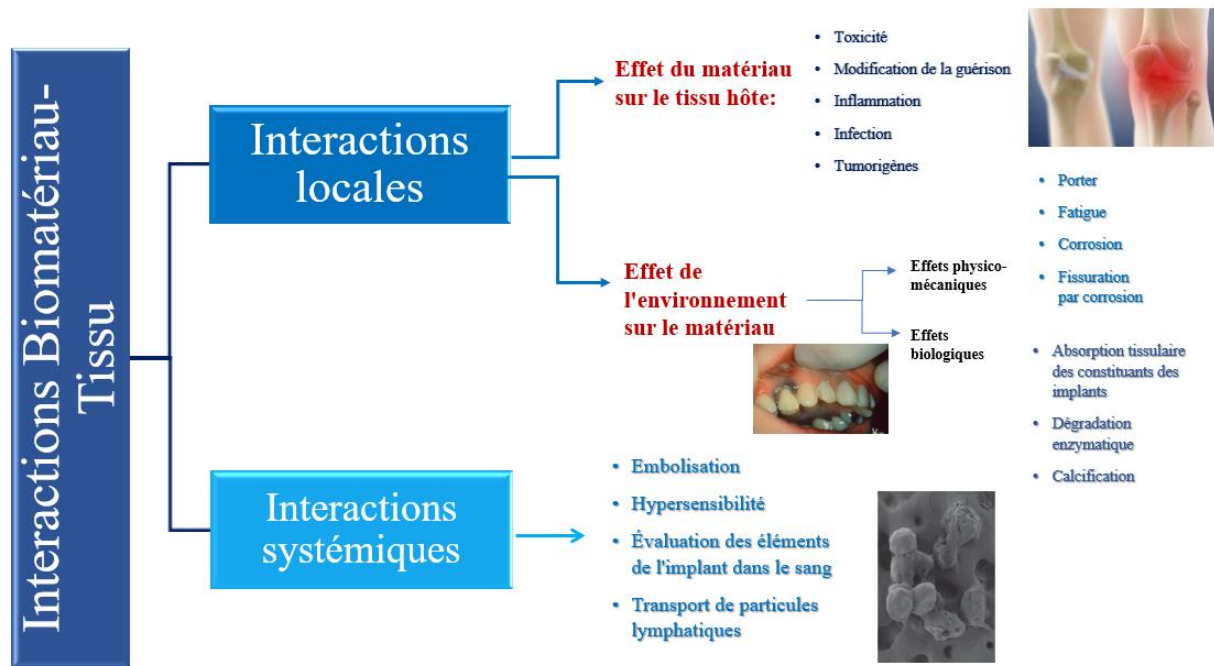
Interactions Biomatériau-Tissu

Interactions locales

Effet du matériau sur le tissu hôte:

- Toxicité
- Modification de la guérison
- Inflammation
- Infection
- Tumorigènes

Effet de l'environnement sur le matériau

Effets physico-mécaniques

- Porter
- Fatigue
- Corrosion
- Fissuration par corrosion

Effets biologiques

- Absorption tissulaire des constituants des implants
- Dégradation enzymatique
- Calcification

Interactions systémiques

- Embolisation
- Hypersensibilité
- Évaluation des éléments de l'implant dans le sang
- Transport de particules lymphatiques